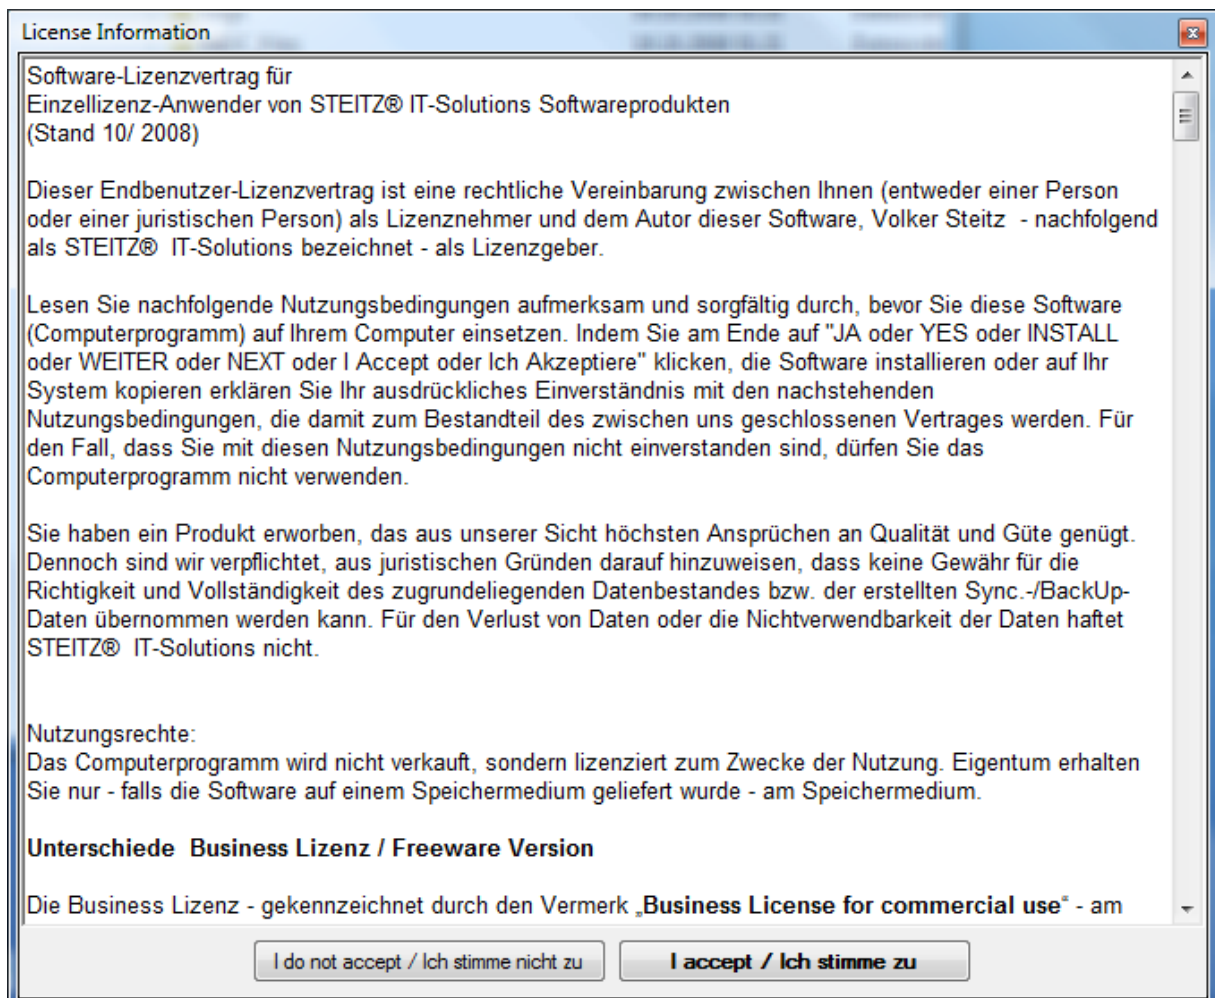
License Information

Software-Lizenzvertrag für
Einzellizenz-Anwender von STEITZ® IT-Solutions Softwareprodukten
(Stand 10/ 2008)

Dieser Endbenutzer-Lizenzvertrag ist eine rechtliche Vereinbarung zwischen Ihnen (entweder einer Person oder einer juristischen Person) als Lizenznehmer und dem Autor dieser Software, Volker Steitz - nachfolgend als STEITZ® IT-Solutions bezeichnet - als Lizenzgeber.

Lesen Sie nachfolgende Nutzungsbedingungen aufmerksam und sorgfältig durch, bevor Sie diese Software (Computerprogramm) auf Ihrem Computer einsetzen. Indem Sie am Ende auf "JA oder YES oder INSTALL oder WEITER oder NEXT oder I Accept oder Ich Akzeptiere" klicken, die Software installieren oder auf Ihr System kopieren erklären Sie Ihr ausdrückliches Einverständnis mit den nachstehenden Nutzungsbedingungen, die damit zum Bestandteil des zwischen uns geschlossenen Vertrages werden. Für den Fall, dass Sie mit diesen Nutzungsbedingungen nicht einverstanden sind, dürfen Sie das Computerprogramm nicht verwenden.

Sie haben ein Produkt erworben, das aus unserer Sicht höchsten Ansprüchen an Qualität und Güte genügt. Dennoch sind wir verpflichtet, aus juristischen Gründen darauf hinzuweisen, dass keine Gewähr für die Richtigkeit und Vollständigkeit des zugrundeliegenden Datenbestandes bzw. der erstellten Sync.-/BackUp-Daten übernommen werden kann. Für den Verlust von Daten oder die Nichtverwendbarkeit der Daten haftet STEITZ® IT-Solutions nicht.

Nutzungsrechte:
Das Computerprogramm wird nicht verkauft, sondern lizenziert zum Zwecke der Nutzung. Eigentum erhalten Sie nur - falls die Software auf einem Speichermedium geliefert wurde - am Speichermedium.

**Unterschiede Business Lizenz / Freeware Version**

Die Business Lizenz - gekennzeichnet durch den Vermerk „**Business License for commercial use**" - am

I do not accept / Ich stimme nicht zu
I accept / Ich stimme zu